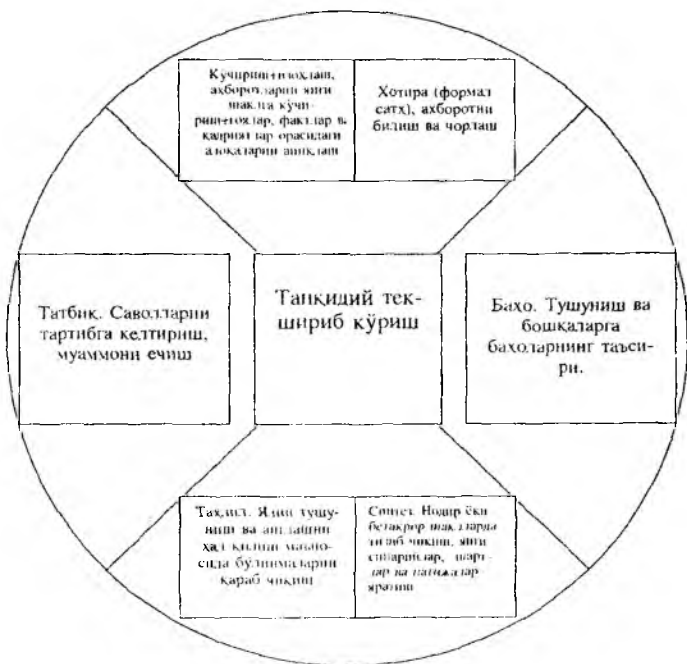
Кучириш+изоҳлаш, ахборотларни янги шаклда кўчириш+изоҳлар, фактлар ва ҳақиқатлар орасидаги алоқаларни аниқлаш

Хотира (формал сатх), ахборотни билиш ва чорлаш

Татбиқ. Саволларни тартибга келтириш, муаммони ечиш

Танқидий текшириб кўриш

Баҳо. Тушуниш ва бошқаларга баҳоларнинг таъсири.

Таҳлил. Янги тушуниш ва англашни ҳал қилиш мақсадида бўлинмаларни қараб чиқиш

Синтез. Нодир ёки бетакрор шаклларда тизиб чиқиш, янги сценарийлар, шартлар ва натижалар яратиш